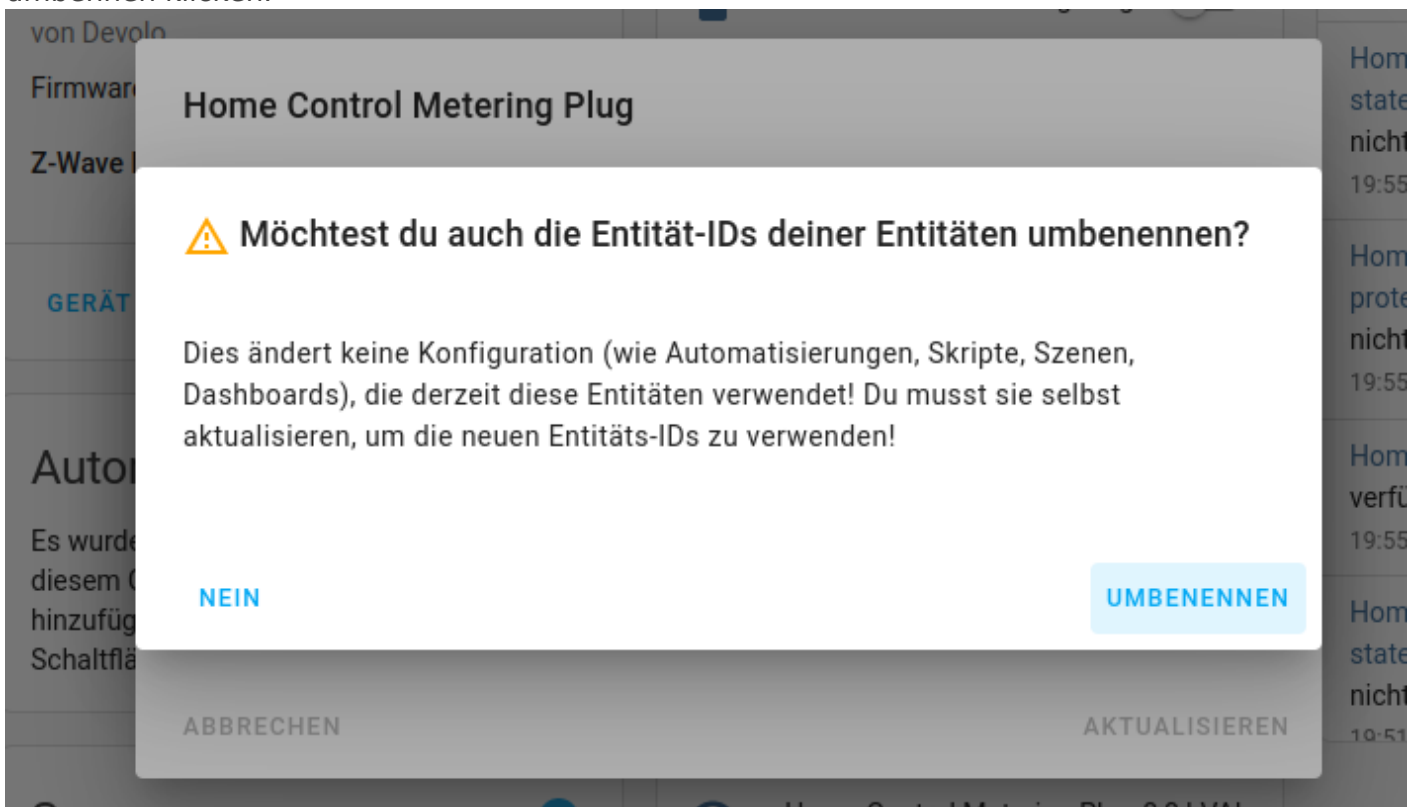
von Devolo

Firmwar

Z-Wave

GERÄT

Auto

Es wurde
diesem
hinzufüg
Schaltflä

Hom
state
nicht
19:55

Hom
prote
nicht
19:55

Hom
verfü
19:55

Hom
state
nicht

Home Control Metering Plug

⚠ Möchtest du auch die Entität-IDs deiner Entitäten umbenennen?

Dies ändert keine Konfiguration (wie Automatisierungen, Skripte, Szenen, Dashboards), die derzeit diese Entitäten verwendet! Du musst sie selbst aktualisieren, um die neuen Entitäts-IDs zu verwenden!

NEIN

UMBENENNEN

ABBRECHEN

AKTUALISIEREN